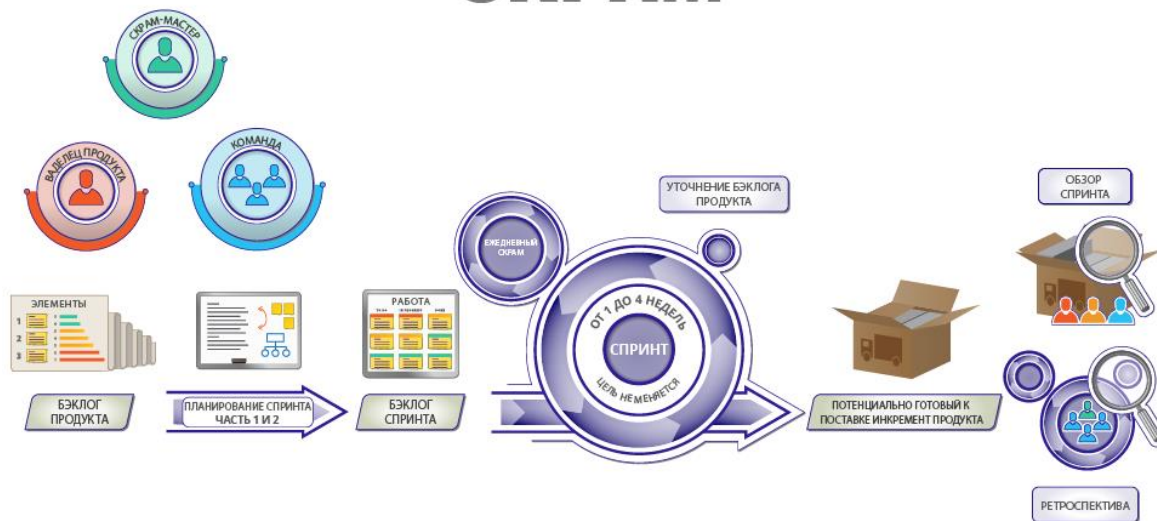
СКРАМ-МАСТЕР

ВЛАДЕЛЕЦ ПРОДУКТА

КОМАНДА

ЭЛЕМЕНТЫ
1
2
3

БЭКЛОГ ПРОДУКТА

ПЛАНИРОВАНИЕ СПРИНТА ЧАСТЬ 1 И 2

РАБОТА

БЭКЛОГ СПРИНТА

ЕЖЕДНЕВНЫЙ СКРАМ

УТОЧНЕНИЕ БЭКЛОГА ПРОДУКТА

ОТ 1 ДО 4 НЕДЕЛЬ

СПРИНТ

ЦЕЛЬ НЕ МЕНЯЕТСЯ

ПОТЕНЦИАЛЬНО ГОТОВЫЙ К ПОСТАВКЕ ИНКРЕМЕНТ ПРОДУКТА

ОБЗОР СПРИНТА

РЕТРОСПЕКТИВА